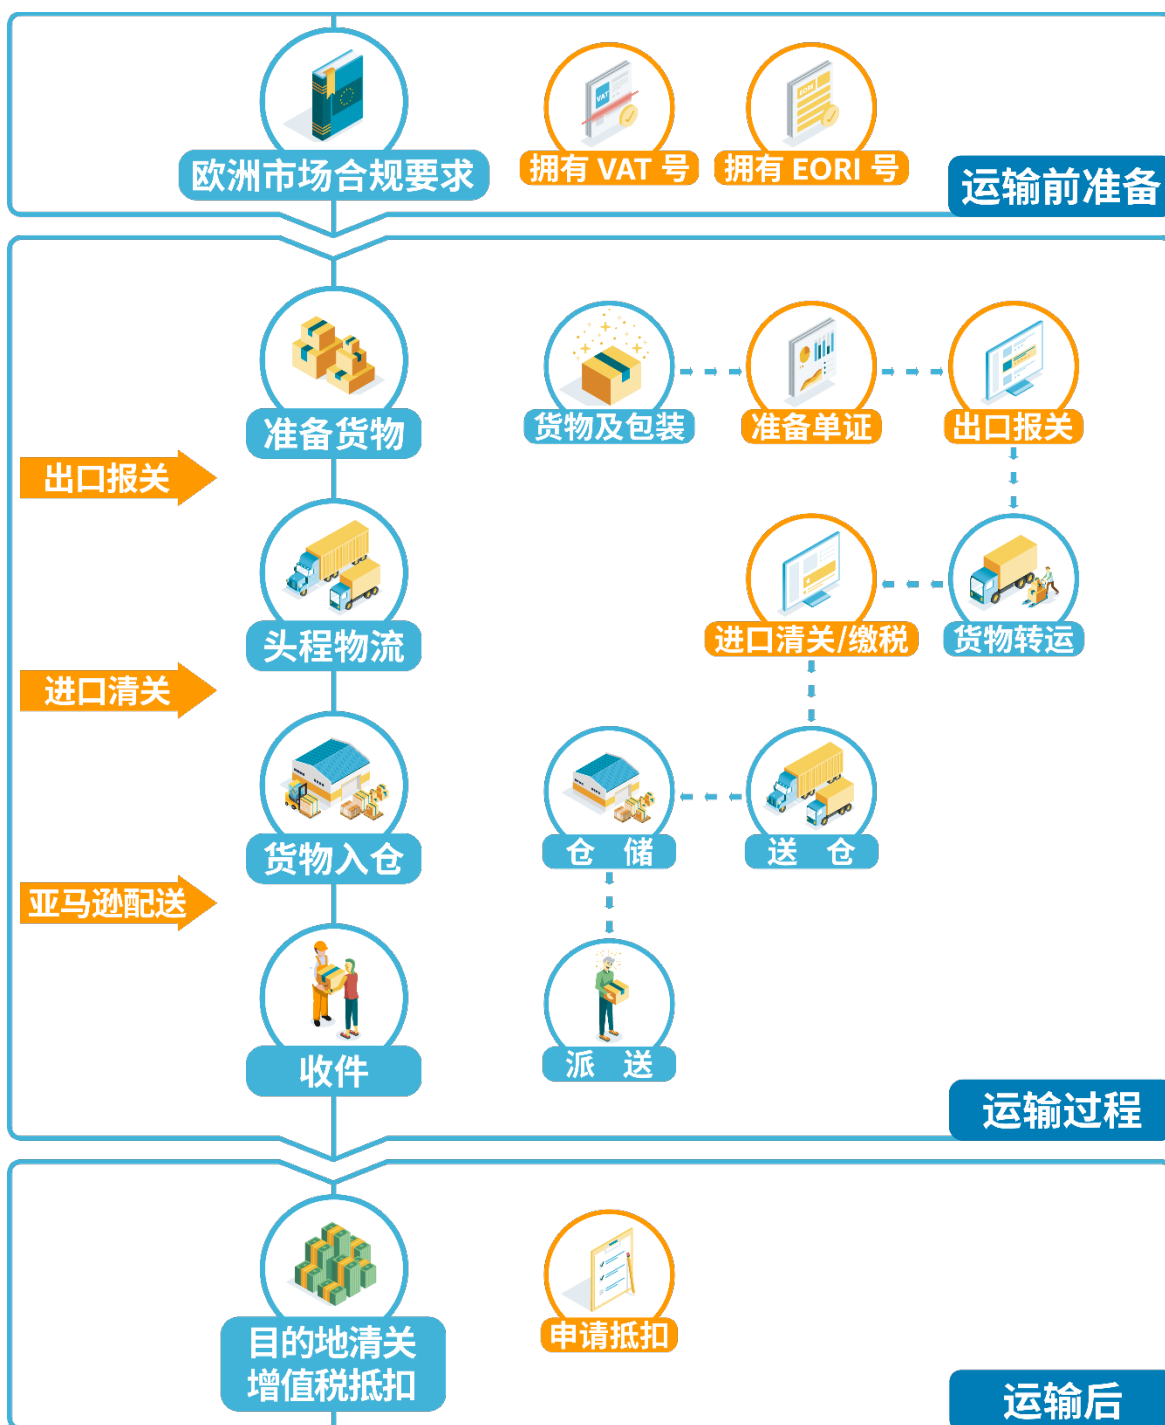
欧洲市场合规要求

拥有 VAT 号

拥有 EORI 号

运输前准备

准备货物

货物及包装

准备单证

出口报关

出口报关

头程物流

进口清关/缴税

货物转运

进口清关

货物入仓

仓 储

送 仓

亚马逊配送

收件

派 送

运输过程

目的地清关
增值税抵扣

申请抵扣

运输后